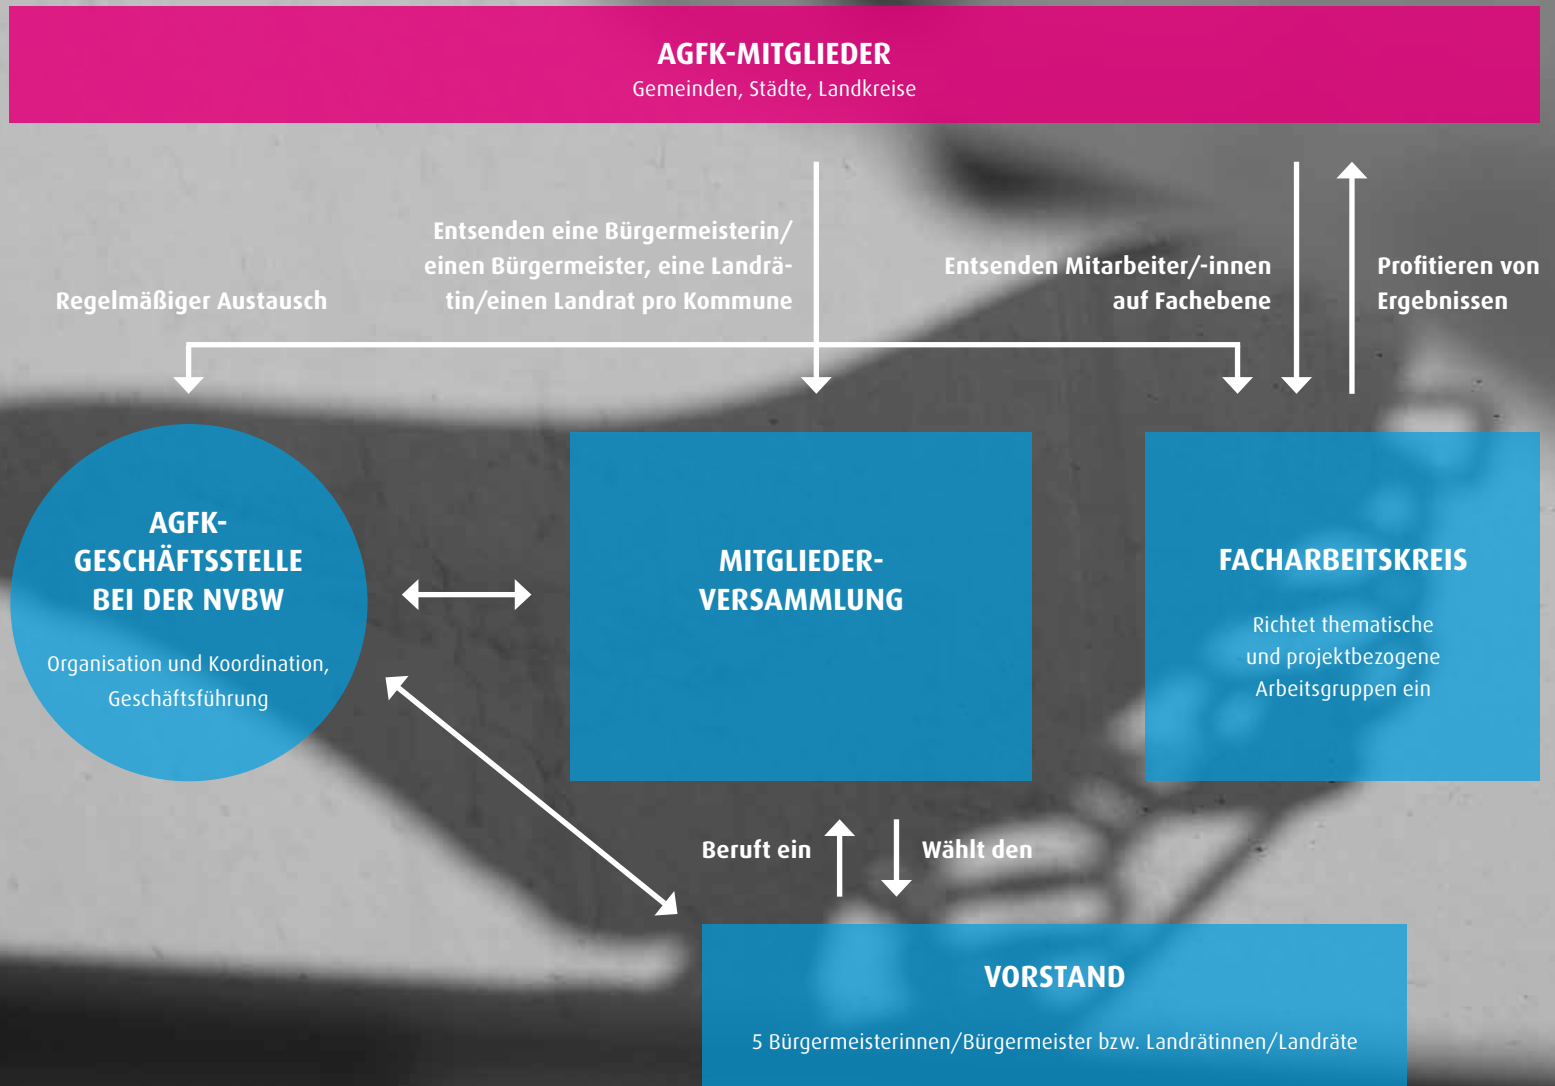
AGFK-MITGLIEDER
Gemeinden, Städte, Landkreise

Regelmäßiger Austausch

Entsenden eine Bürgermeisterin/einen Bürgermeister, eine Landrätin/einen Landrat pro Kommune

Entsenden Mitarbeiter/-innen auf Fachebene

Profitieren von Ergebnissen

AGFK-GESCHÄFTSSTELLE BEI DER NVBW
Organisation und Koordination, Geschäftsführung

MITGLIEDER-VERSAMMLUNG

FACHARBEITSKREIS
Richtet thematische und projektbezogene Arbeitsgruppen ein

Beruft ein

Wählt den

VORSTAND
5 Bürgermeisterinnen/Bürgermeister bzw. Landrätinnen/Landräte